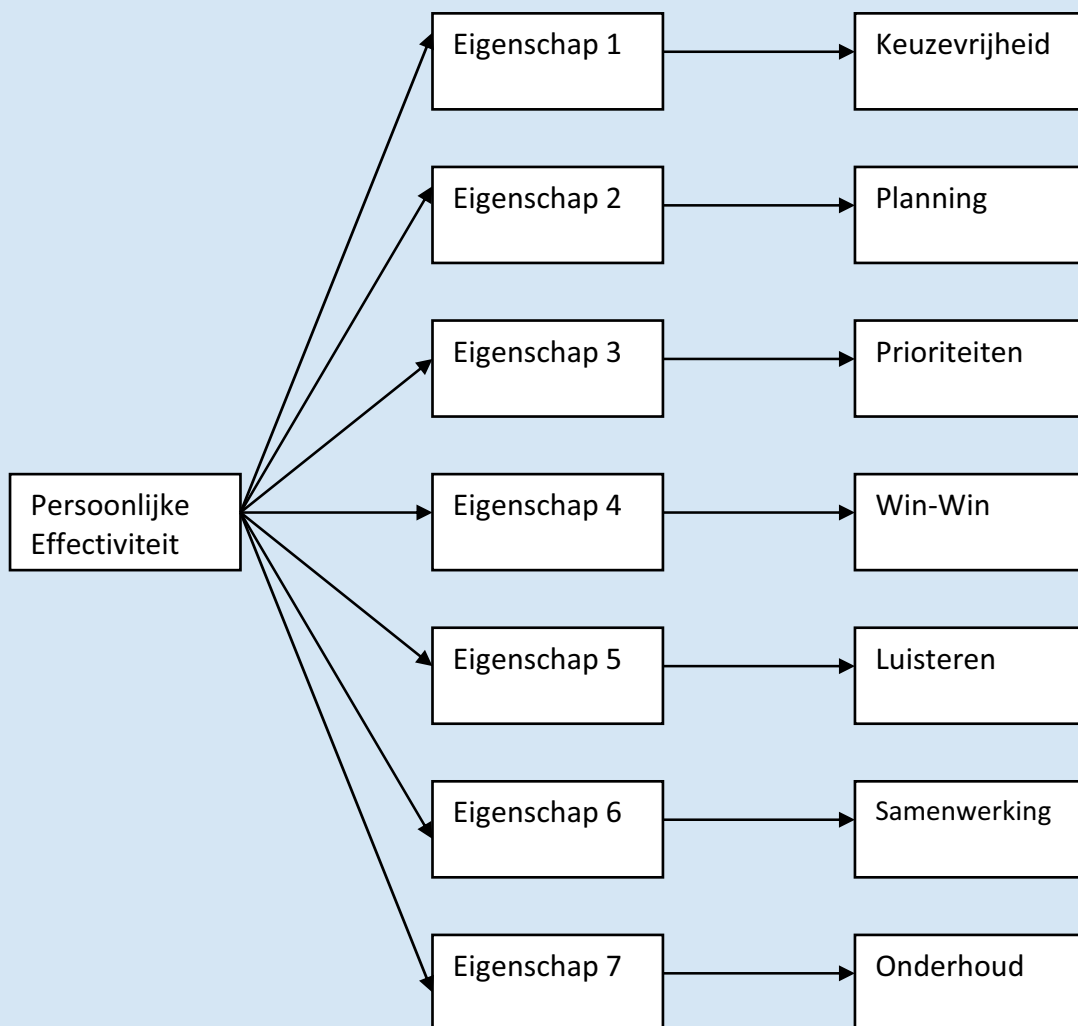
Persoonlijke Effectiviteit

Eigenschap 1
Keuzevrijheid

Eigenschap 2
Planning

Eigenschap 3
Prioriteiten

Eigenschap 4
Win-Win

Eigenschap 5
Luisteren

Eigenschap 6
Samenwerking

Eigenschap 7
Onderhoud